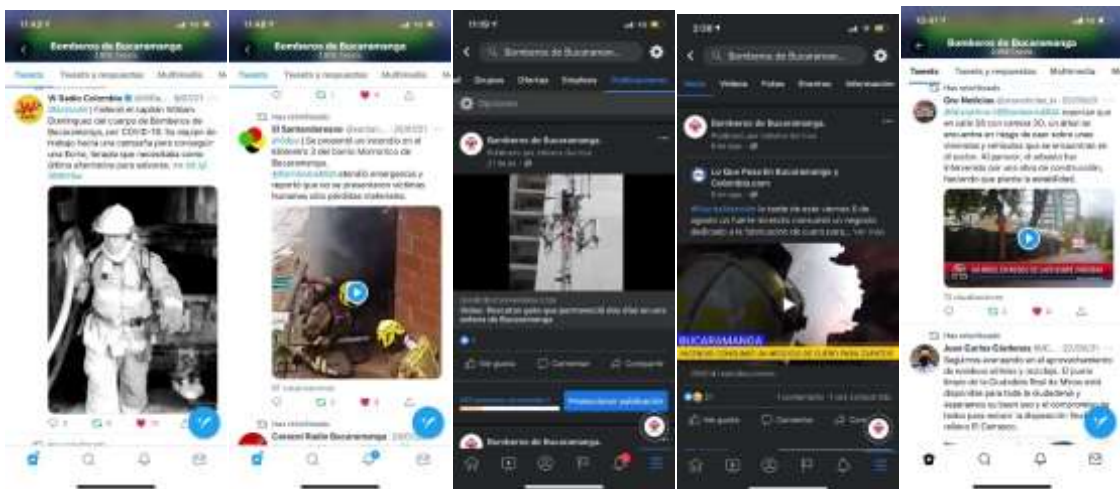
Bomberos de Bucaramanga

Tweets Tweets y respuestas Multimedia

W Radio Colombia
Fallecio el capitán William Dominguez del cuerpo de Bomberos de Bucaramanga, por COVID-19. Su equipo de trabajo hacía una campaña para conseguir una tomba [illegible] que necesitaba como última alternativa para salvarse.

Bomberos de Bucaramanga

Tweets Tweets y respuestas Multimedia

Has retwitteado
El Santandereano
Se presentó un incendio en el kilómetro 3 del barrio Morrorico de Bucaramanga. @BomberosBGA atendió emergencia y reportó que no se presentaron víctimas humanas sólo pérdidas materiales.

Has retwitteado
Caracol Radio Bucaramanga

Bomberos de Bucaraman...

Grupos Ofertas Empleos Publicaciones

Bomberos de Bucaramanga

Video: Rescatan gato que permaneció dos días en una antena de Bucaramanga

Me gusta Comentar Compartir

Promocionar publicación

Bomberos de Bucaramanga

Bomberos de Bucaraman...

Inicio Videos Fotos Eventos Información

Bomberos de Bucaramanga

Lo Que Pasa En Bucaramanga y Colombia.com

BUCARAMANGA
INCENDIO CONSUMIÓ UN NEGOCIO DE CUERO PARA ZAPATOS

Me gusta Comentar Compartir

Bomberos de Bucaramanga

Tweets Tweets y respuestas Multimedia

Has retwitteado
Oro Noticias
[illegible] en peligro de caer sobre unas viviendas y vehículos que se encuentran en el sector. Al parecer, el alfeizar fue intervenido por una obra de construcción, haciendo que pierda la estabilidad.

Has retwitteado
Juan Carlos Cárdenas
Seguimos avanzando en el aprovechamiento de residuos sólidos y reciclaje. El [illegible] de la Ciudadela Real de Minas está disponible para toda la ciudadanía y esperamos su buen uso y el compromiso de todos para reducir la disposición final en el relleno El Carrasco.